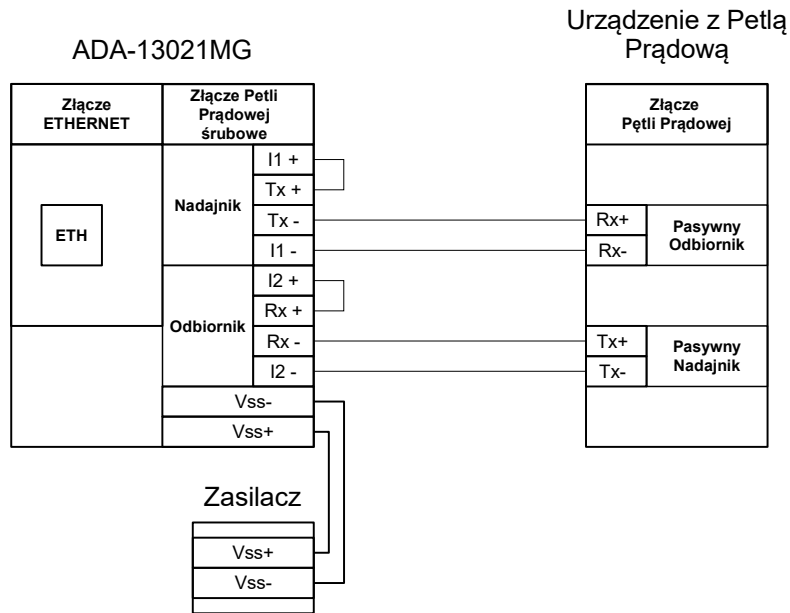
ADA-13021MG

Urządzenie z Petlą Prądową

Złącze ETHERNET

Złącze Petli Prądowej śrubowe

ETH

Nadajnik

I1 +
Tx +
Tx -
I1 -

Odbiornik

I2 +
Rx +
Rx -
I2 -

Vss-
Vss+

Złącze Pętli Prądowej

Rx+
Rx-
Pasywny Odbiornik

Tx+
Tx-
Pasywny Nadajnik

Zasilacz

Vss+
Vss-